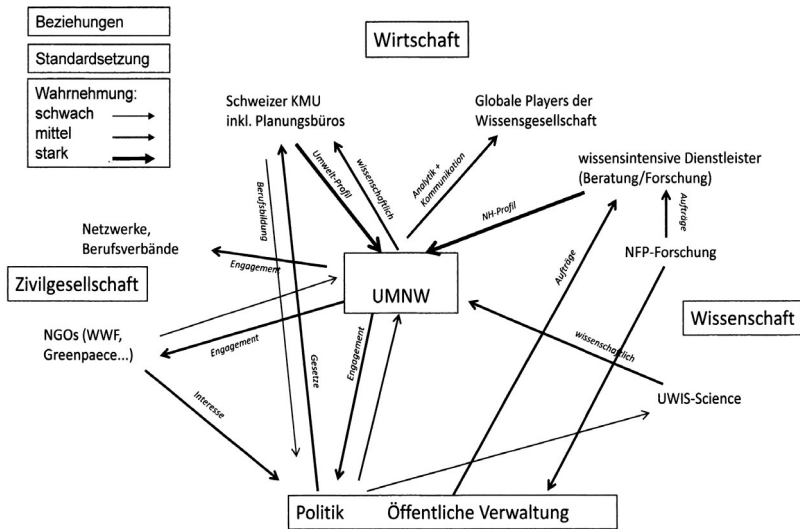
Beziehungen

Standardsetzung

Wahrnehmung:
schwach
mittel
stark

Wirtschaft

Schweizer KMU inkl. Planungsbüros

Globale Players der Wissensgesellschaft

wissensintensive Dienstleister (Beratung/Forschung)

Umwelt-Profil

wissenschaftlich

Analytik + Kommunikation

NH-Profil

Aufträge

Berufsbildung

Netzwerke, Berufsverbände

Engagement

Zivilgesellschaft

UMNW

NFP-Forschung

Aufträge

Wissenschaft

NGOs (WWF, Greenpaece...)

Engagement

wissenschaftlich

Engagement

Gesetze

Interesse

UWIS-Science

Politik Öffentliche Verwaltung